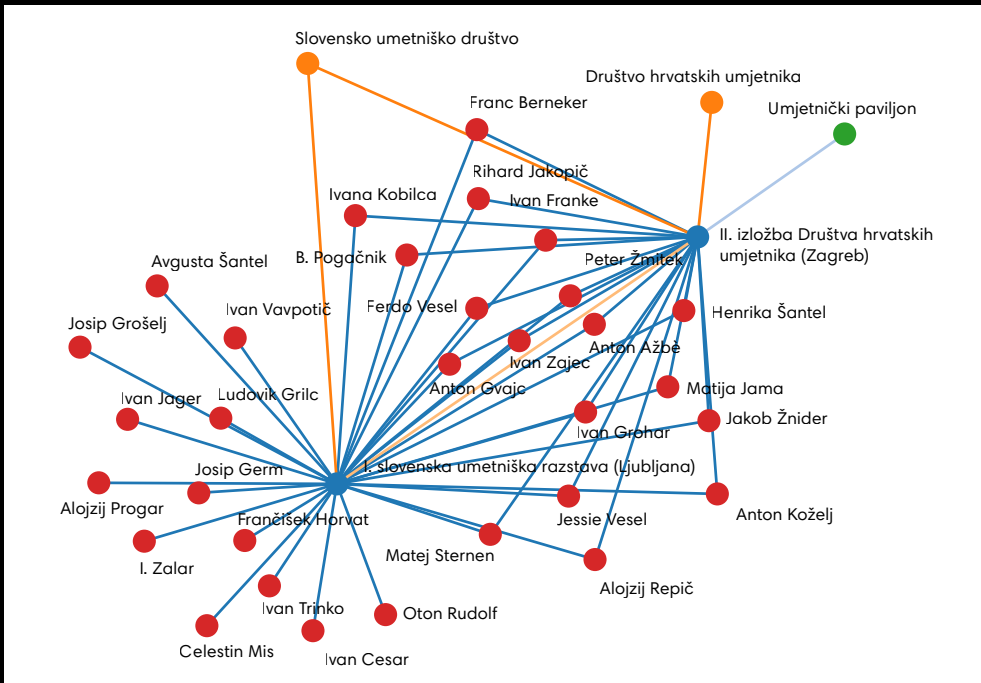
Slovensko umetniško društvo

Društvo hrvatskih umjetnika

Umjetnički paviljon

Franc Berneker

Rihard Jakopič

Ivan Franke

Ivana Kobilca

II. izložba Društva hrvatskih umjetnika (Zagreb)

B. Pogačnik

Peter Žmitek

Avgusta Šantel

Ferdo Vesel

Henrika Šantel

Ivan Vavpotič

Josip Grošelj

Ivan Zajec

Anton Ažbe

Anton Gvajc

Matija Jama

Ivan Jager

Ludovik Grilc

Jakob Žnider

Ivan Grohar

Josip Germ

I. slovenska umetniška razstava (Ljubljana)

Alojzij Progar

Jessie Vesel

Anton Koželj

Frančišek Horvat

Matej Sternen

I. Zalar

Alojzij Repič

Ivan Trinko

Oton Rudolf

Celestin Mis

Ivan Cesar